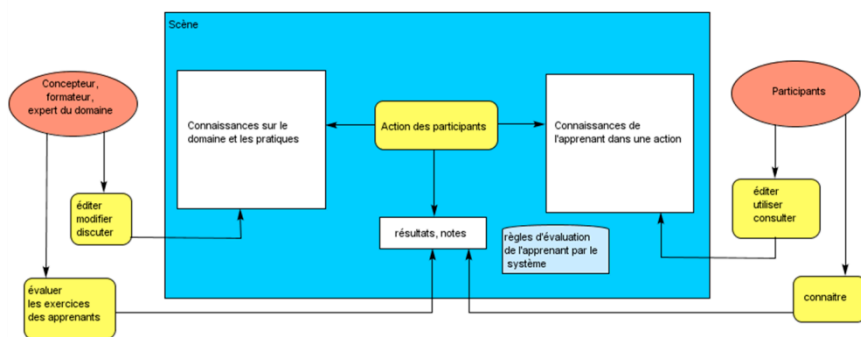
Scène

Concepteur, formateur, expert du domaine

Connaissances sur le domaine et les pratiques

Action des participants

Connaissances de l'apprenant dans une action

Participants

éditer
modifier
discuter

résultats, notes

règles d'évaluation de l'apprenant par le système

éditer
utiliser
consulter

évaluer
les exercices
des apprenants

connaitre